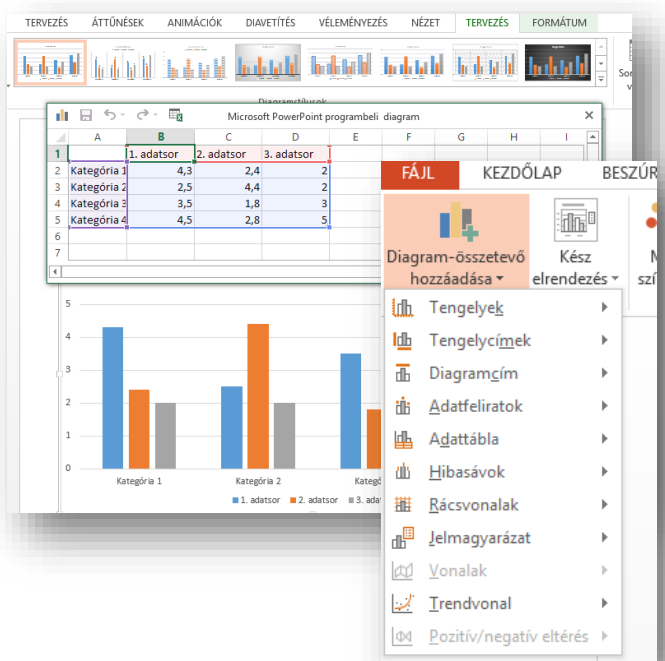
TERVEZÉS ÁTTŰNÉSEK ANIMÁCIÓK DIAVETÍTÉS VÉLEMÉNYEZÉS NÉZET TERVEZÉS FORMÁTUM

Diagramstílusok

Microsoft PowerPoint programbeli diagram

| | A | B | C | D | E | F | G | H | I |
|---|---|---|---|---|---|---|---|---|---|
| 1 | | 1. adatsor | 2. adatsor | 3. adatsor | | | | | |
| 2 | Kategória 1 | 4,3 | 2,4 | 2 | | | | | |
| 3 | Kategória 2 | 2,5 | 4,4 | 2 | | | | | |
| 4 | Kategória 3 | 3,5 | 1,8 | 3 | | | | | |
| 5 | Kategória 4 | 4,5 | 2,8 | 5 | | | | | |
| 6 | | | | | | | | | |
| 7 | | | | | | | | | |

5
4
3
2
1
0
Kategória 1 Kategória 2
1. adatsor 2. adatsor 3. ada

FÁJL KEZDŐLAP BESZÚ

Diagram-összetevő hozzáadása
Kész elrendezés

Tengelyek
Tengelycímek
Diagramcím
Adatfeliratok
Adattábla
Hibasávok
Rácsvonalak
Jelmagyarázat
Vonalak
Trendvonal
Pozitív/negatív eltérés